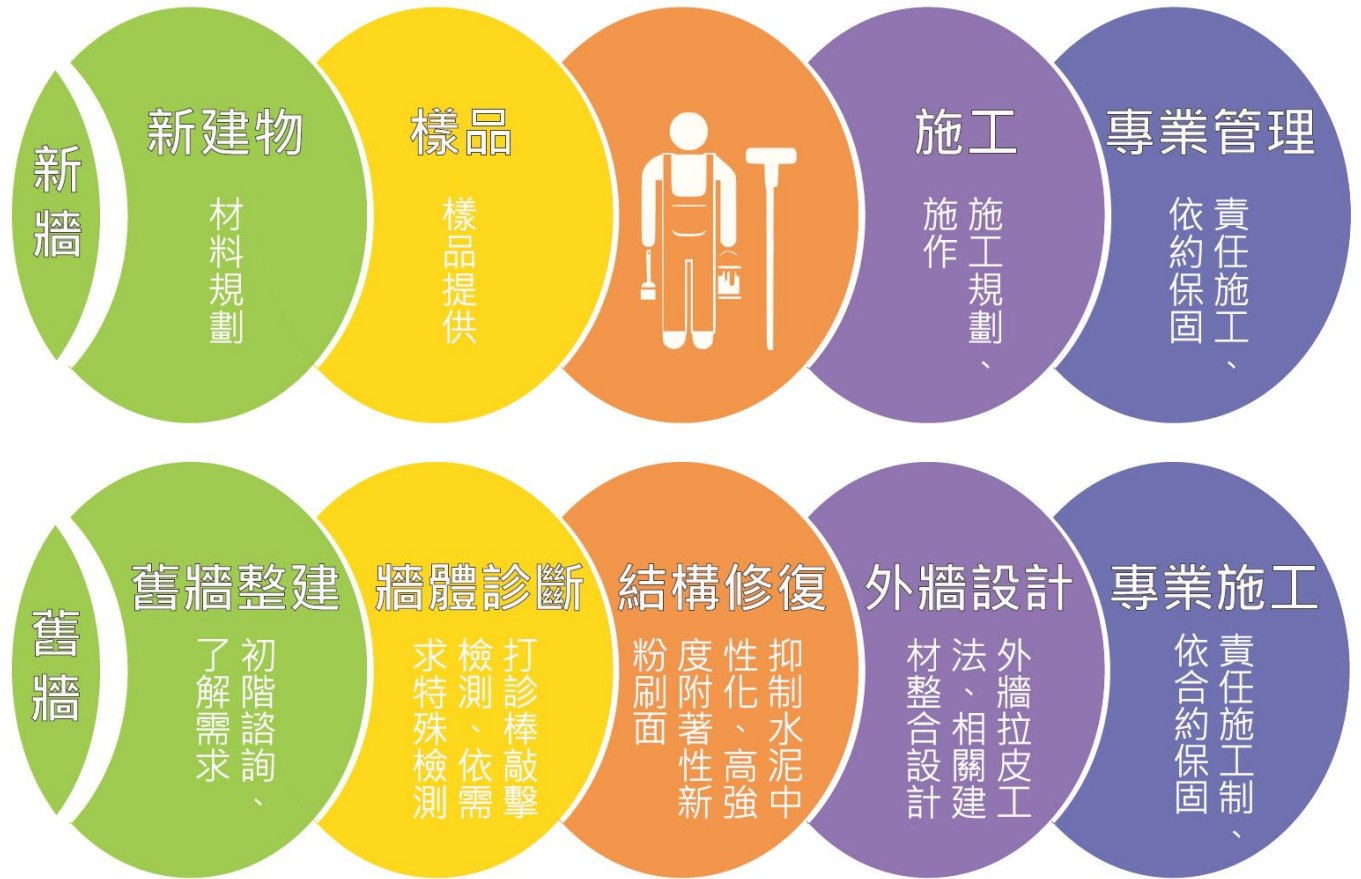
新牆

新建物

材料規劃

樣品

樣品提供

施工

施工規劃、施作

專業管理

責任施工、依約保固

舊牆

舊牆整建

初階諮詢、了解需求

牆體診斷

打診棒敲擊檢測、依需求特殊檢測

結構修復

抑制水泥中性化、高強度附著性新粉刷面

外牆設計

外牆拉皮工法、相關建材整合設計

專業施工

責任施工制、依合約保固